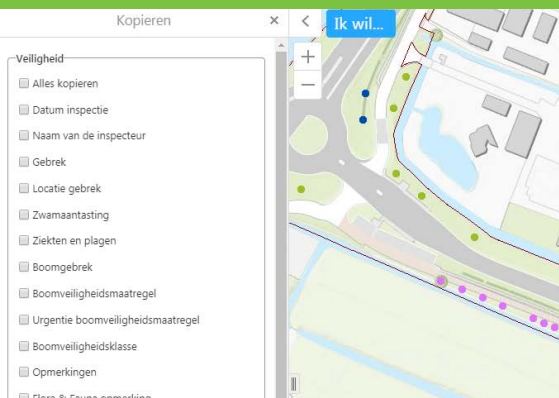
Kopieren ×

Veiligheid

Alles kopieren

Datum inspectie

Naam van de inspecteur

Gebrek

Locatie gebrek

Zwamaantasting

Ziekten en plagen

Boomgebrek

Boomveiligheidsmaatregel

Urgentie boomveiligheidsmaatregel

Boomveiligheidsklasse

Opmerkingen

Flora & Fauna opmerking

<

Ik wil...

+

−